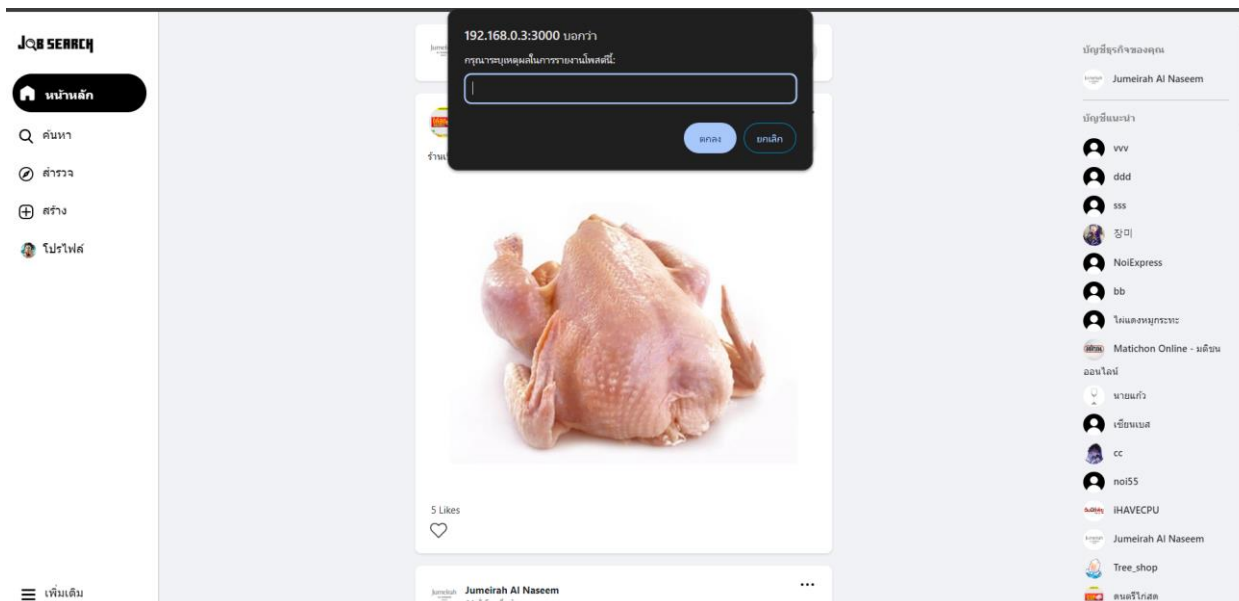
JOB SEARCH

หน้าหลัก

ค้นหา

สำรวจ

สร้าง

โปรไฟล์

เพิ่มเติม

192.168.0.3:3000 บอกว่า

กรุณาระบุเหตุผลในการรายงานโพสต์นี้:

ตกลง

ยกเลิก

ร้าน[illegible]

5 Likes

Jumeirah Al Naseem

...

บัญชีธุรกิจของคุณ

Jumeirah Al Naseem

บัญชีแนะนำ

vvv

ddd

sss

장미

NoiExpress

bb

ไข่แดงหมูกระทะ

Matichon Online - มติชนออนไลน์

นายแก้ว

เซียนเบส

cc

noi55

iHAVECPU

Jumeirah Al Naseem

Tree_shop

ดนตรีไก่สด